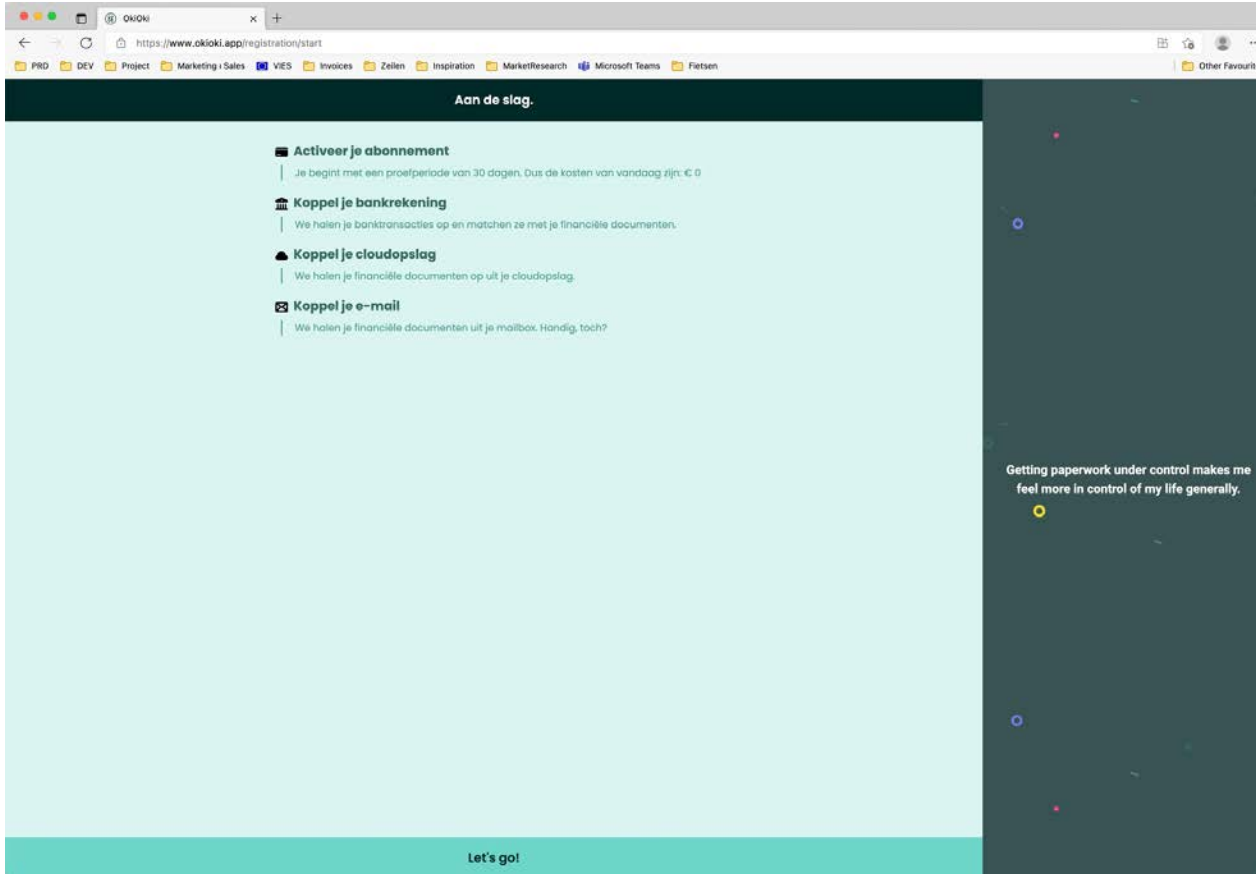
OkiOki

https://www.okioki.app/registration/start

PRD DEV Project Marketing i Sales VIES Invoices Zeilen Inspiration MarketResearch Microsoft Teams Fietsen

Other Favourit

Aan de slag.

Activeer je abonnement

Je begint met een proefperiode van 30 dagen. Dus de kosten van vandaag zijn: € 0

Koppel je bankrekening

We halen je banktransacties op en matchen ze met je financiële documenten.

Koppel je cloudopslag

We halen je financiële documenten op uit je cloudopslag.

Koppel je e-mail

We halen je financiële documenten uit je mailbox. Handig, toch?

Getting paperwork under control makes me feel more in control of my life generally.

Let's go!